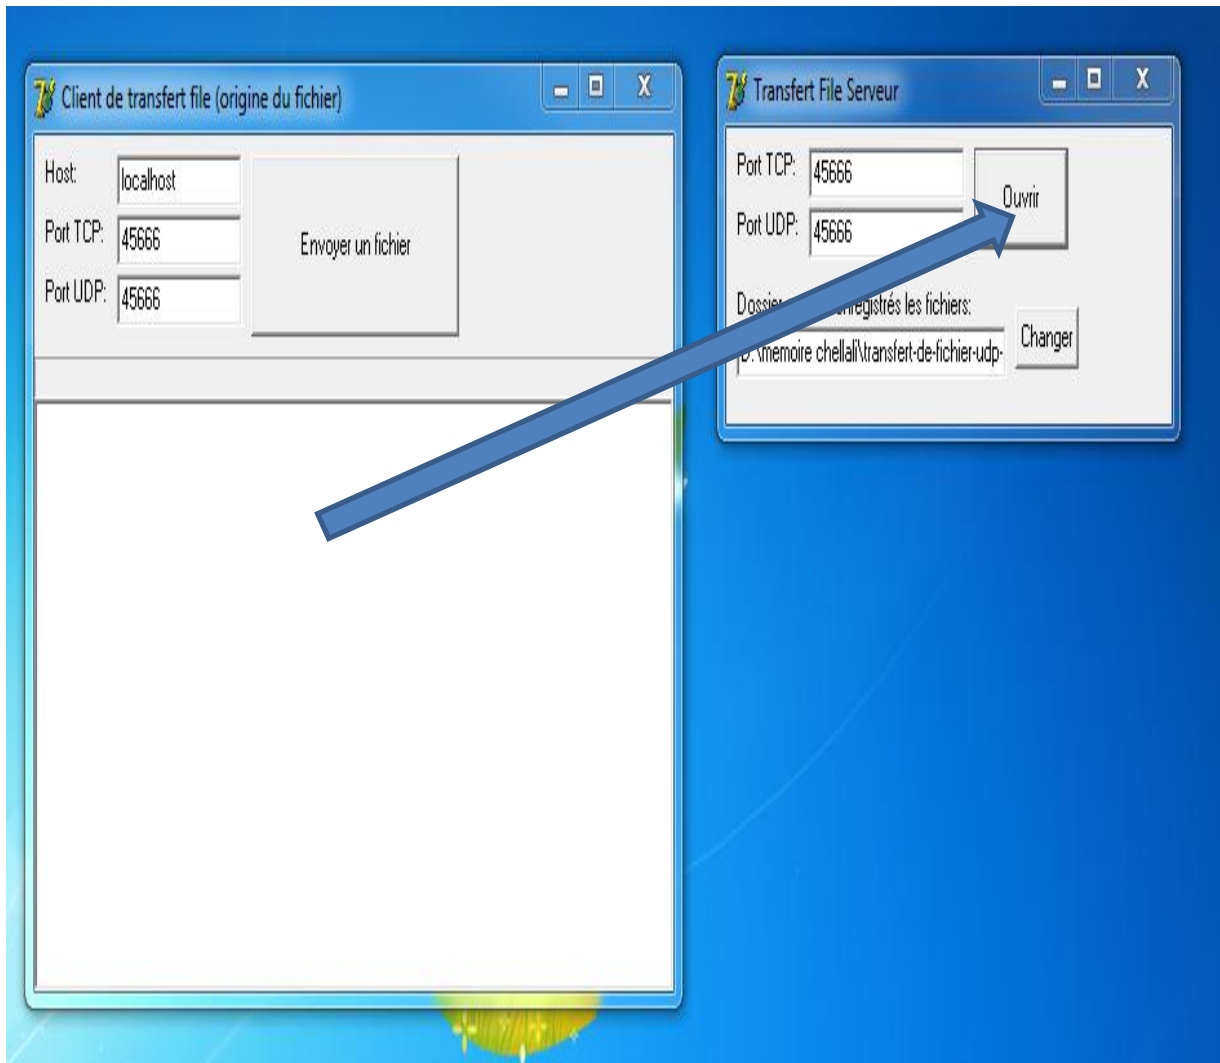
Client de transfert file (origine du fichier)

Host: localhost

Port TCP: 45666

Port UDP: 45666

Envoyer un fichier

Transfert File Serveur

Port TCP: 45666

Port UDP: 45666

Ouvrir

Dossi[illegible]nregistrés les fichiers:

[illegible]:\memoire chellali\transfert-de-fichier-udp-

Changer